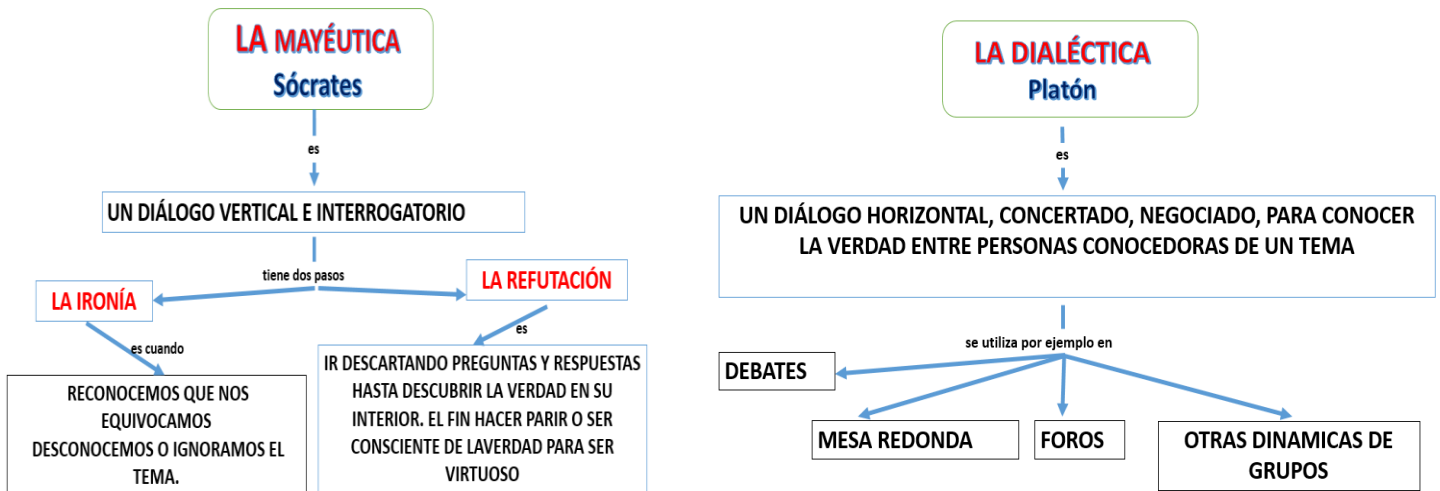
LA MAYÉUTICA
Sócrates

es

UN DIÁLOGO VERTICAL E INTERROGATORIO

tiene dos pasos

LA IRONÍA

es cuando

RECONOCEMOS QUE NOS EQUIVOCAMOS
DESCONOCEMOS O IGNORAMOS EL TEMA.

LA REFUTACIÓN

es

IR DESCARTANDO PREGUNTAS Y RESPUESTAS HASTA DESCUBRIR LA VERDAD EN SU INTERIOR. EL FIN HACER PARIR O SER CONSCIENTE DE LAVERDAD PARA SER VIRTUOSO

LA DIALÉCTICA
Platón

es

UN DIÁLOGO HORIZONTAL, CONCERTADO, NEGOCIADO, PARA CONOCER LA VERDAD ENTRE PERSONAS CONOCEDORAS DE UN TEMA

se utiliza por ejemplo en

DEBATES

MESA REDONDA

FOROS

OTRAS DINAMICAS DE GRUPOS